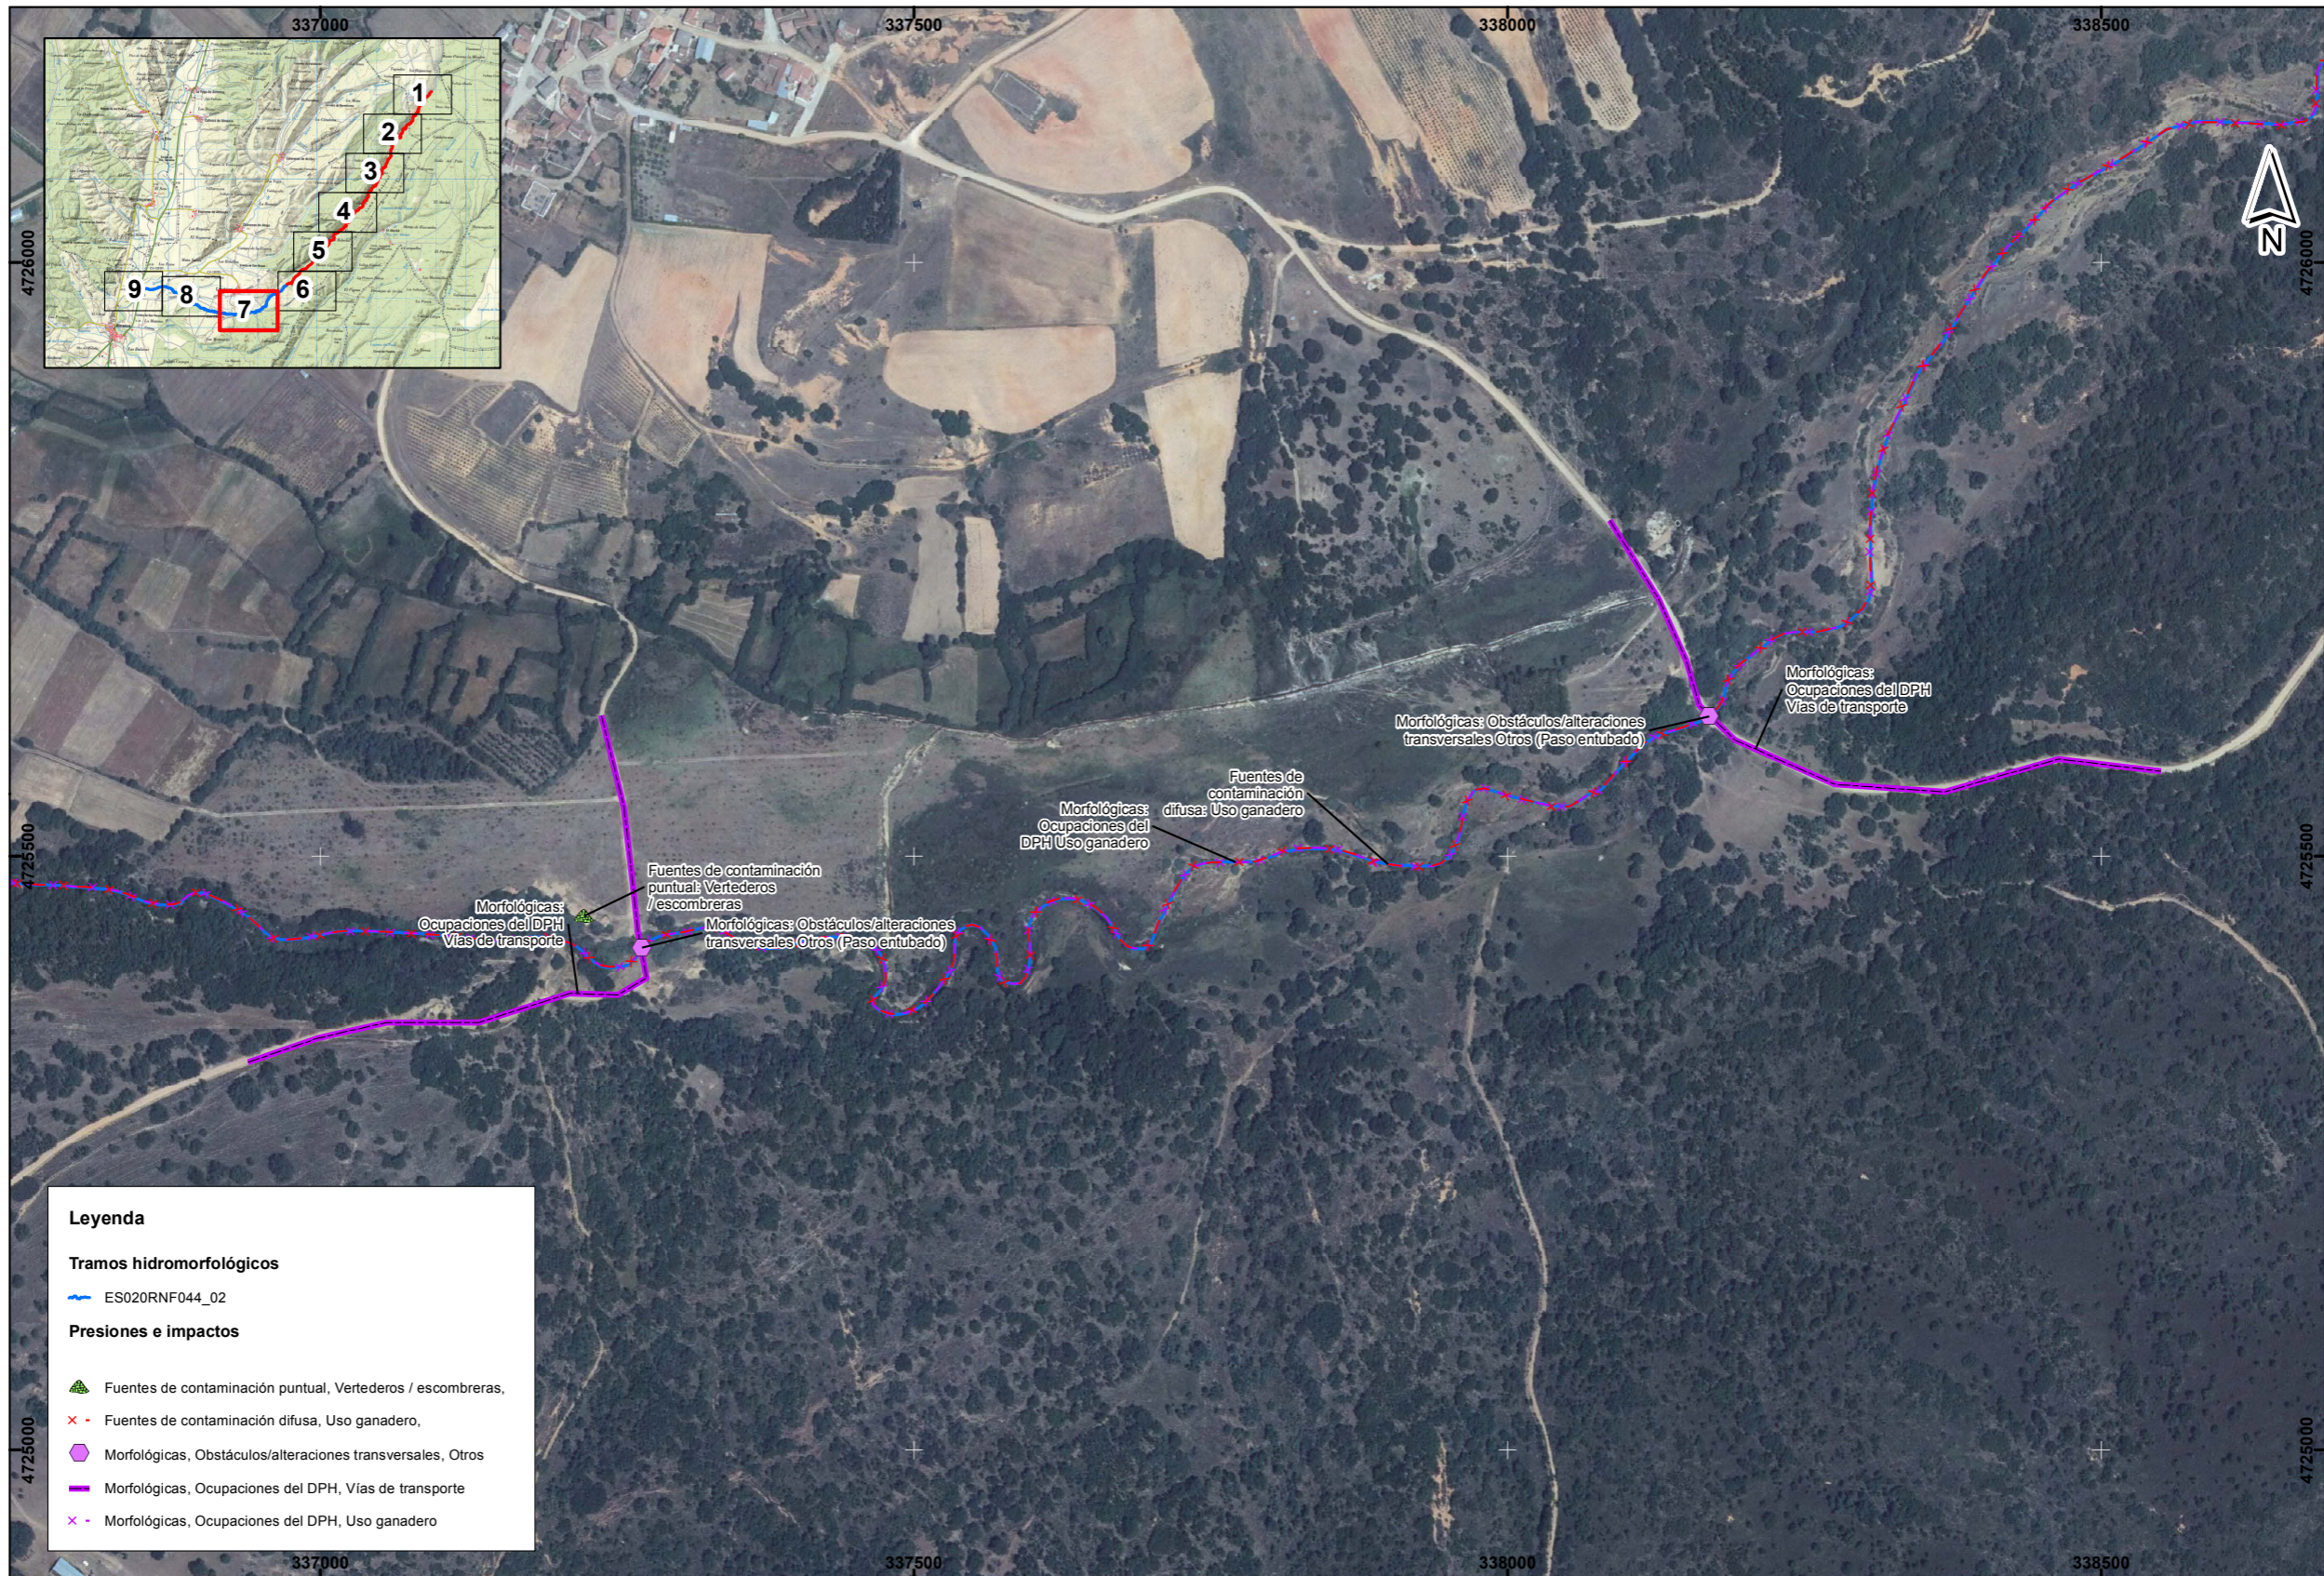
337000
337500
338000
338500

1
2
3
4
5
6
7
8
9

N

4726000
4726000

Morfológicas: Ocupaciones del DPH Vías de transporte

Morfológicas: Obstáculos/alteraciones transversales Otros (Paso entubado)

Fuentes de contaminación difusa: Uso ganadero

Morfológicas: Ocupaciones del DPH Uso ganadero

Fuentes de contaminación puntual: Vertederos / escombreras

Morfológicas: Ocupaciones del DPH Vías de transporte

Morfológicas: Obstáculos/alteraciones transversales Otros (Paso entubado)

4725500
4725500

Leyenda

Tramos hidromorfológicos

ES020RNF044_02

Presiones e impactos

Fuentes de contaminación puntual, Vertederos / escombreras,

Fuentes de contaminación difusa, Uso ganadero,

Morfológicas, Obstáculos/alteraciones transversales, Otros

Morfológicas, Ocupaciones del DPH, Vías de transporte

Morfológicas, Ocupaciones del DPH, Uso ganadero

4725000
4725000

337000
337500
338000
338500